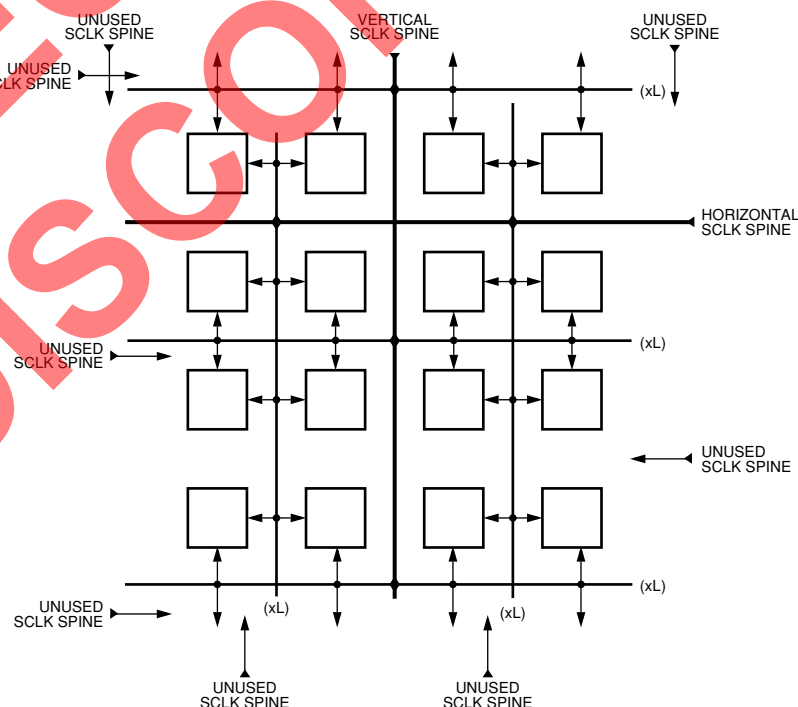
UNUSED SCLK SPINE

VERTICAL SCLK SPINE

UNUSED SCLK SPINE

UNUSED SCLK SPINE

(xL)

HORIZONTAL SCLK SPINE

UNUSED SCLK SPINE

(xL)

UNUSED SCLK SPINE

UNUSED SCLK SPINE

(xL)

(xL)

(xL)

UNUSED SCLK SPINE

UNUSED SCLK SPINE

DISCO